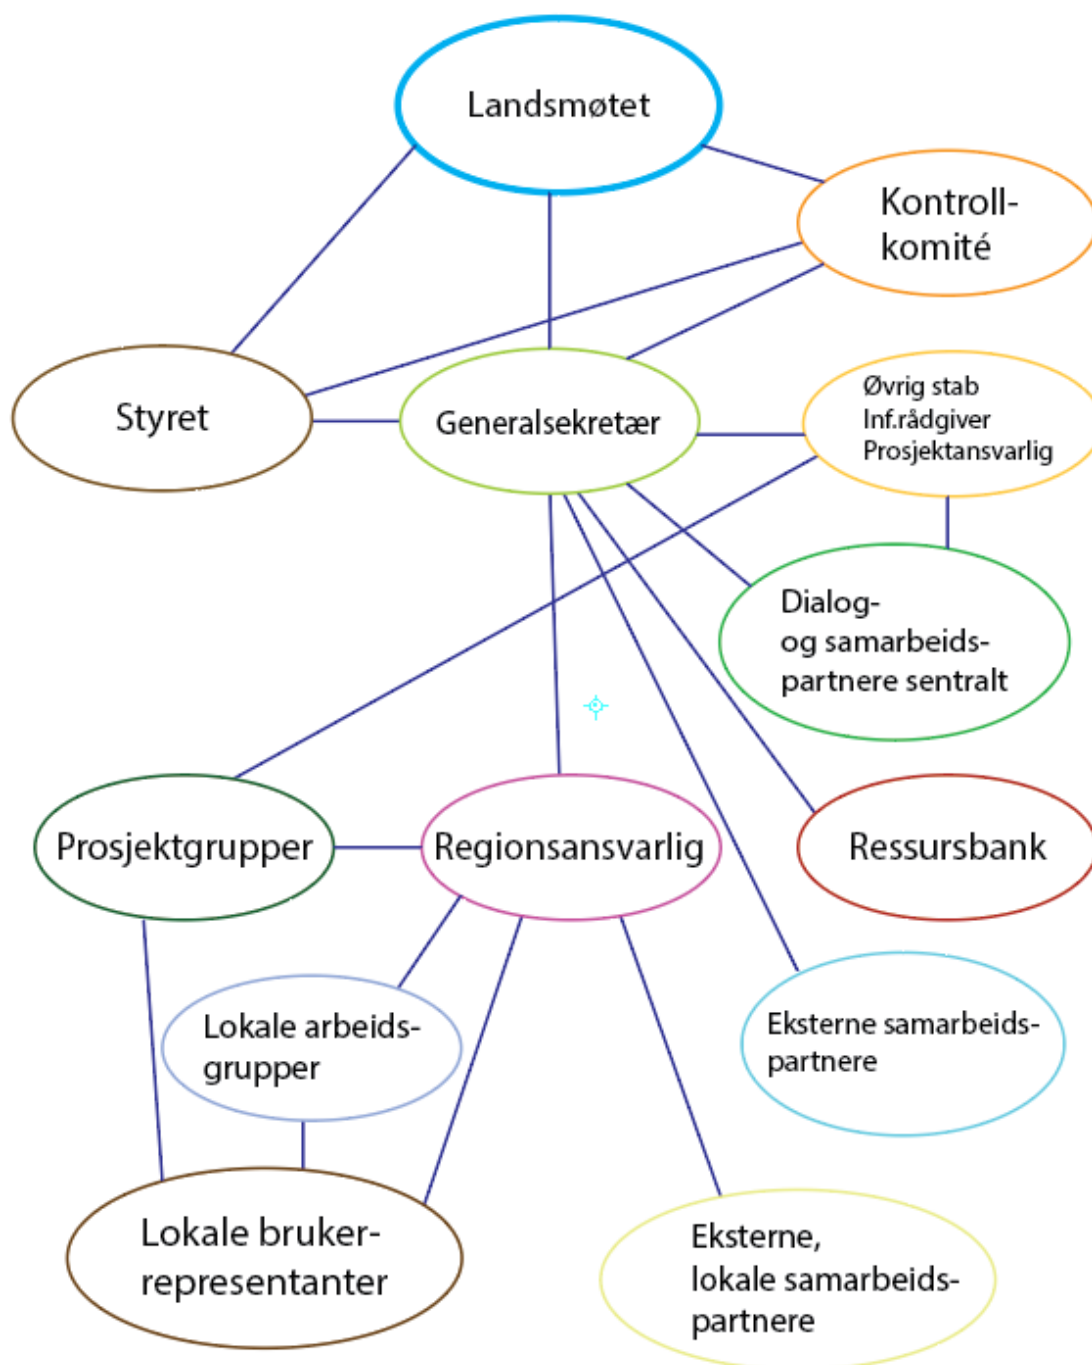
Landsmøtet

Kontroll-komité

Styret

Generalsekretær

Øvrig stab
Inf.rådgiver
Prosjektansvarlig

Dialog- og samarbeidspartnere sentralt

Prosjektgrupper

Regionsansvarlig

Ressursbank

Lokale arbeidsgrupper

Eksterne samarbeidspartnere

Lokale brukerrepresentanter

Eksterne,
lokale samarbeidspartnere